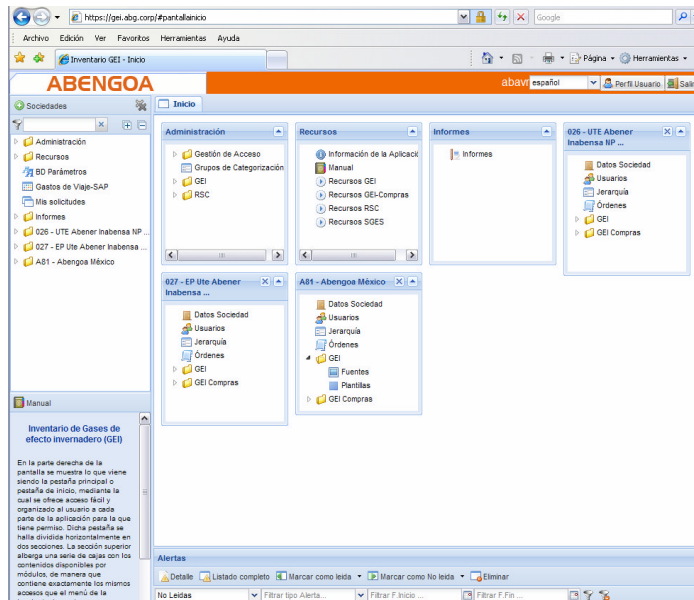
https://gei.abg.corp/#pantallainicio

Google

Archivo Edición Ver Favoritos Herramientas Ayuda

Inventario GEI - Inicio

Página Herramientas

ABENGOA

abavi español Perfil Usuario Salir

Sociedades

Administración
Recursos
BD Parámetros
Gastos de Viaje-SAP
Mis solicitudes
Informes
026 - UTE Abener Inabensa NP ...
027 - EP Ute Abener Inabensa ...
A81 - Abengoa México

Manual

Inventario de Gases de efecto invernadero (GEI)

En la parte derecha de la pantalla se muestra lo que viene siendo la pestaña principal o pestaña de inicio, mediante la cual se ofrece acceso fácil y organizado al usuario a cada parte de la aplicación para la que tiene permiso. Dicha pestaña se halla dividida horizontalmente en dos secciones. La sección superior alberga una serie de cajas con los contenidos disponibles por módulos, de manera que contiene exactamente los mismos accesos que el menú de la

Inicio

Administración
Gestión de Acceso
Grupos de Categorización
GEI
RSC

Recursos
Información de la Aplicació
Manual
Recursos GEI
Recursos GEI-Compras
Recursos RSC
Recursos SGES

Informes
Informes

026 - UTE Abener Inabensa NP ...
Datos Sociedad
Usuarios
Jerarquía
Órdenes
GEI
GEI Compras

027 - EP Ute Abener Inabensa ...
Datos Sociedad
Usuarios
Jerarquía
Órdenes
GEI
GEI Compras

A81 - Abengoa México
Datos Sociedad
Usuarios
Jerarquía
Órdenes
GEI
Fuentes
Plantillas
GEI Compras

Alertas
Detalle Listado completo Marcar como leída Marcar como No leída Eliminar
No Leídas Filtrar tipo Alerta... Filtrar F.Inicio ... Filtrar F.Fin ...